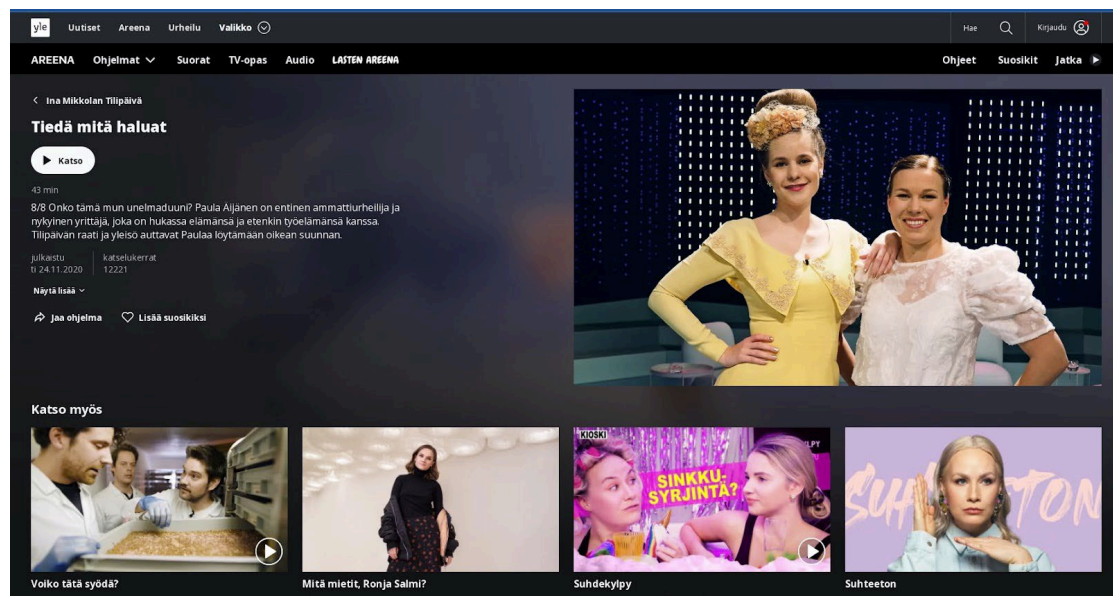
yle Uutiset Areena Urheilu Valikko

Hae Kirjaudu

AREENA Ohjelmat Suorat TV-opas Audio LASTEN AREENA

Ohjeet Suosikit Jatka

Ina Mikkolan Tilipäivä

Tiedä mitä haluat

Katso

43 min

8/8 Onko tämä mun unelmaduuni? Paula Aijänen on entinen ammattiurheilija ja nykyinen yrittäjä, joka on hukassa elämänsä ja etenkin työelämänsä kanssa. Tilipäivän raati ja yleisö auttavat Paulaa löytämään oikean suunnan.

julkaistu
ti 24.11.2020

katselukerrat
12221

Näytä lisää

Jaa ohjelma

Lisää suosikiksi

Katso myös

Voiko tätä syödä?

Mitä mietit, Ronja Salmi?

KIOSKI

SINKKU-SYRJINTÄ?

Suhdekylpy

SUHTEETON

Suhteeton